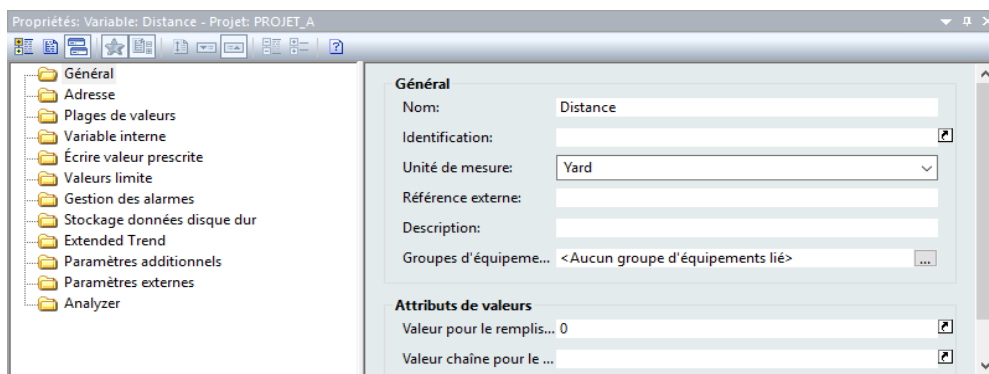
Propriétés: Variable: Distance - Projet: PROJET_A

Général
Adresse
Plages de valeurs
Variable interne
Écrire valeur prescrite
Valeurs limite
Gestion des alarmes
Stockage données disque dur
Extended Trend
Paramètres additionnels
Paramètres externes
Analyzer

Général
Nom: Distance
Identification:
Unité de mesure: Yard
Référence externe:
Description:
Groupes d'équipeme... <Aucun groupe d'équipements lié> ...

Attributs de valeurs
Valeur pour le rempli... 0
Valeur chaîne pour le ...